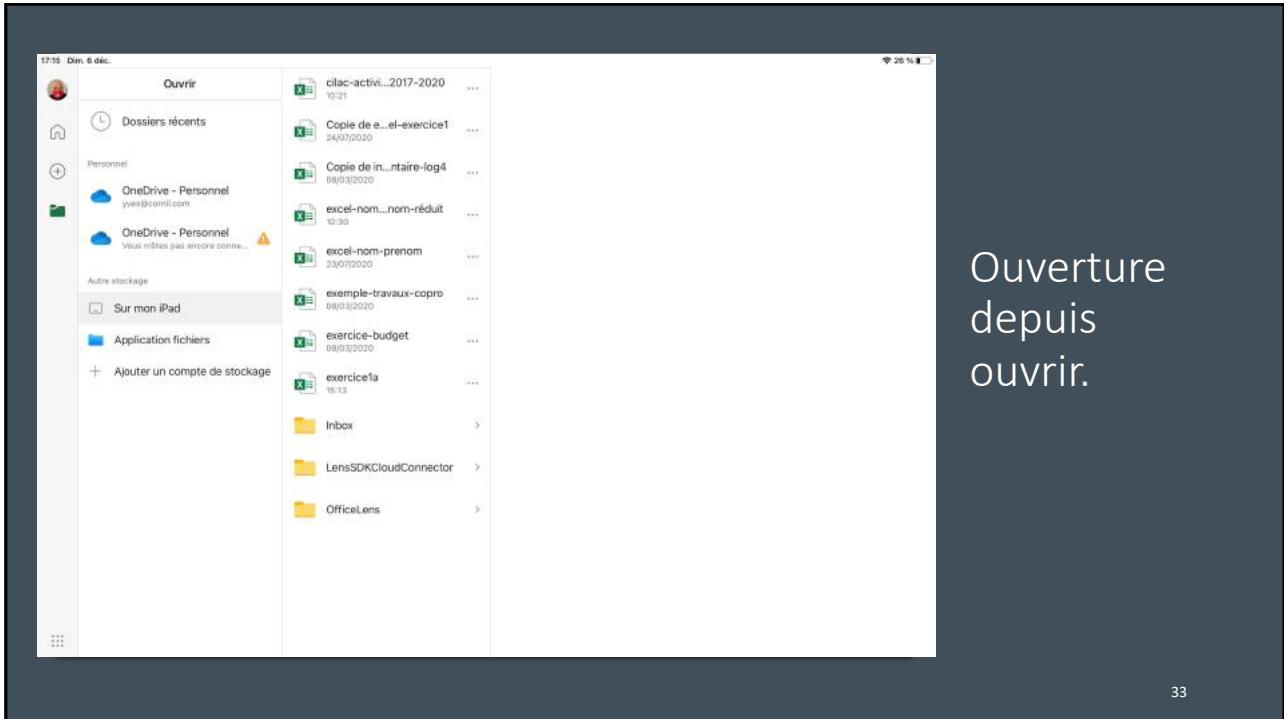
17:15 Dim. 6 déc.

26 %

Ouvrir

Dossiers récents

Personnel

OneDrive - Personnel
yves@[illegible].com

OneDrive - Personnel
Vous n'êtes pas encore conne...

Autre stockage

Sur mon iPad

Application fichiers

Ajouter un compte de stockage

cilac-activi...2017-2020
10:21

Copie de e...el-exercice1
24/07/2020

Copie de in...ntaire-log4
08/03/2020

excel-nom...nom-réduit
10:30

excel-nom-prenom
23/07/2020

exemple-travaux-copro
08/03/2020

exercice-budget
08/03/2020

exercice1a
15:13

Inbox

LensSDKCloudConnector

OfficeLens

Ouverture depuis ouvrir.

33